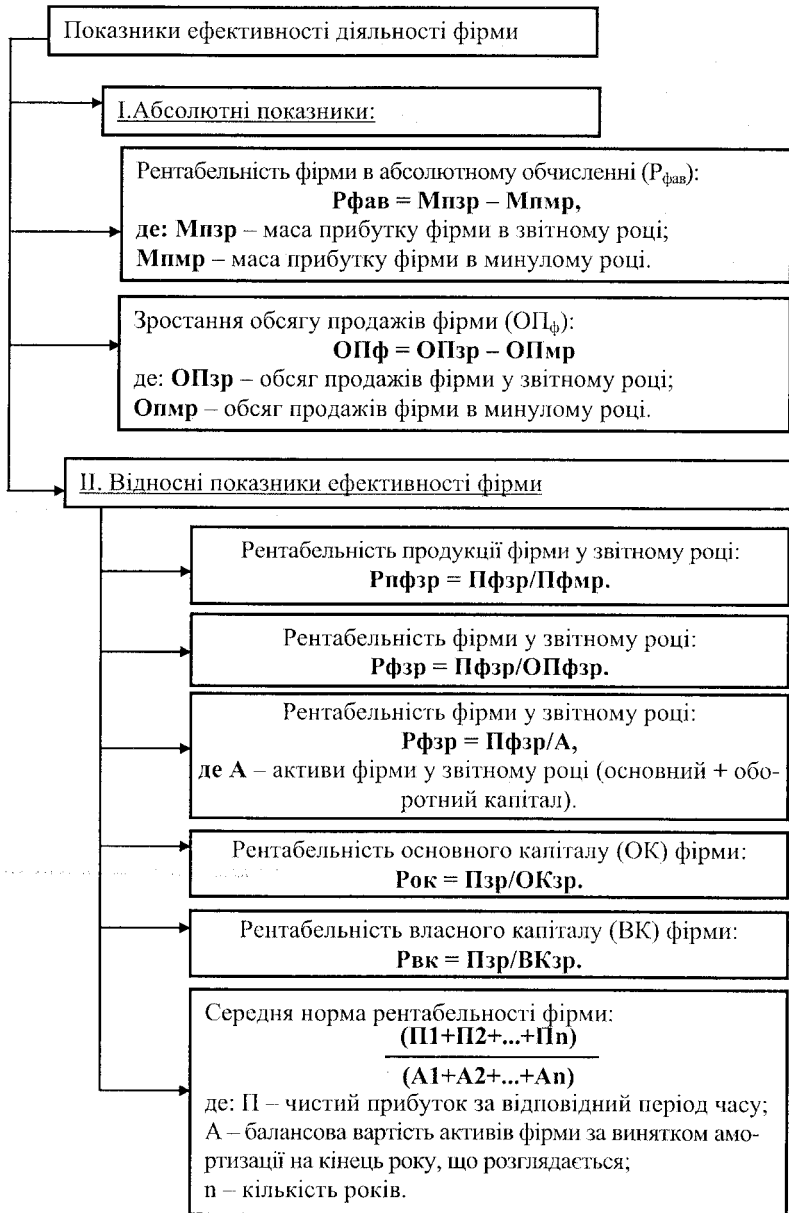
Показники ефективності діяльності фірми

I.Абсолютні показники:

Рентабельність фірми в абсолютному обчисленні ($Р_{фав}$):
**Рфав = Мпзр – Мпмр,**
**де: Мпзр** – маса прибутку фірми в звітному році;
**Мпмр** – маса прибутку фірми в минулому році.

Зростання обсягу продажів фірми ($ОП_ф$):
**ОПф = ОПзр – ОПмр**
де: **ОПзр** – обсяг продажів фірми у звітному році;
**Опмр** – обсяг продажів фірми в минулому році.

II. Відносні показники ефективності фірми

Рентабельність продукції фірми у звітному році:
**Рпфзр = Пфзр/Пфмр.**

Рентабельність фірми у звітному році:
**Рфзр = Пфзр/ОПфзр.**

Рентабельність фірми у звітному році:
**Рфзр = Пфзр/А,**
**де А** – активи фірми у звітному році (основний + оборотний капітал).

Рентабельність основного капіталу (ОК) фірми:
**Рок = Пзр/ОКзр.**

Рентабельність власного капіталу (ВК) фірми:
**Рвк = Пзр/ВКзр.**

Середня норма рентабельності фірми:
$\frac{(П1+П2+...+Пn)}{(А1+А2+...+Аn)}$
де: П – чистий прибуток за відповідний період часу;
А – балансова вартість активів фірми за винятком амортизації на кінець року, що розглядається;
n – кількість років.